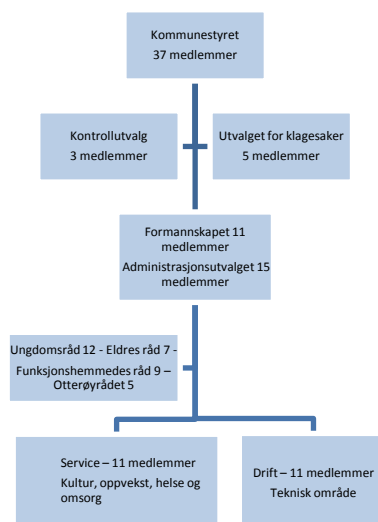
Kommunestyret
37 medlemmer

Kontrollutvalg
3 medlemmer

Utvalget for klagesaker
5 medlemmer

Formannskapet 11 medlemmer
Administrasjonsutvalget 15 medlemmer

Ungdomsråd 12 - Eldres råd 7 - Funksjonshemmedes råd 9 – Otterøyrådet 5

Service – 11 medlemmer
Kultur, oppvekst, helse og omsorg

Drift – 11 medlemmer
Teknisk område